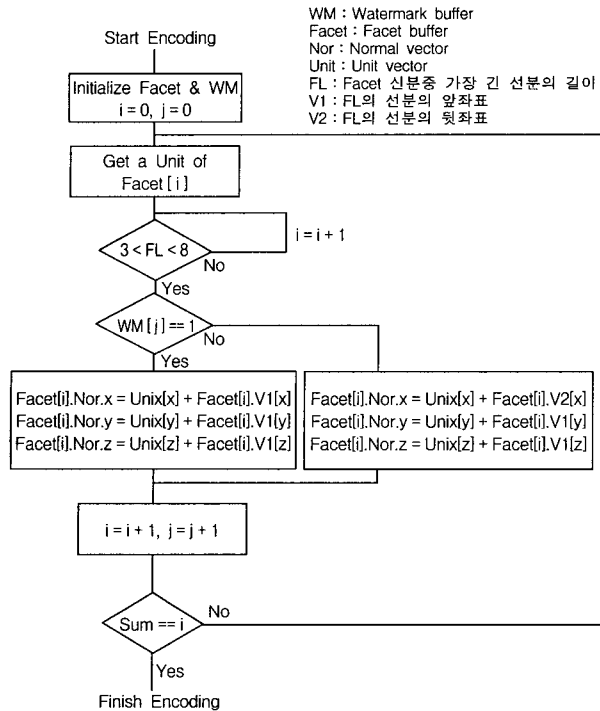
WM : Watermark buffer
Facet : Facet buffer
Nor : Normal vector
Unit : Unit vector
FL : Facet 신분중 가장 긴 선분의 길이
V1 : FL의 선분의 앞좌표
V2 : FL의 선분의 뒷좌표

Start Encoding

Initialize Facet & WM
i = 0, j = 0

Get a Unit of Facet [ i ]

3 < FL < 8

i = i + 1

No

Yes

WM [ j ] == 1

No

Yes

Facet[i].Nor.x = Unix[x] + Facet[i].V1[x]
Facet[i].Nor.y = Unix[y] + Facet[i].V1[y]
Facet[i].Nor.z = Unix[z] + Facet[i].V1[z]

Facet[i].Nor.x = Unix[x] + Facet[i].V2[x]
Facet[i].Nor.y = Unix[y] + Facet[i].V1[y]
Facet[i].Nor.z = Unix[z] + Facet[i].V1[z]

i = i + 1, j = j + 1

Sum == i

No

Yes

Finish Encoding